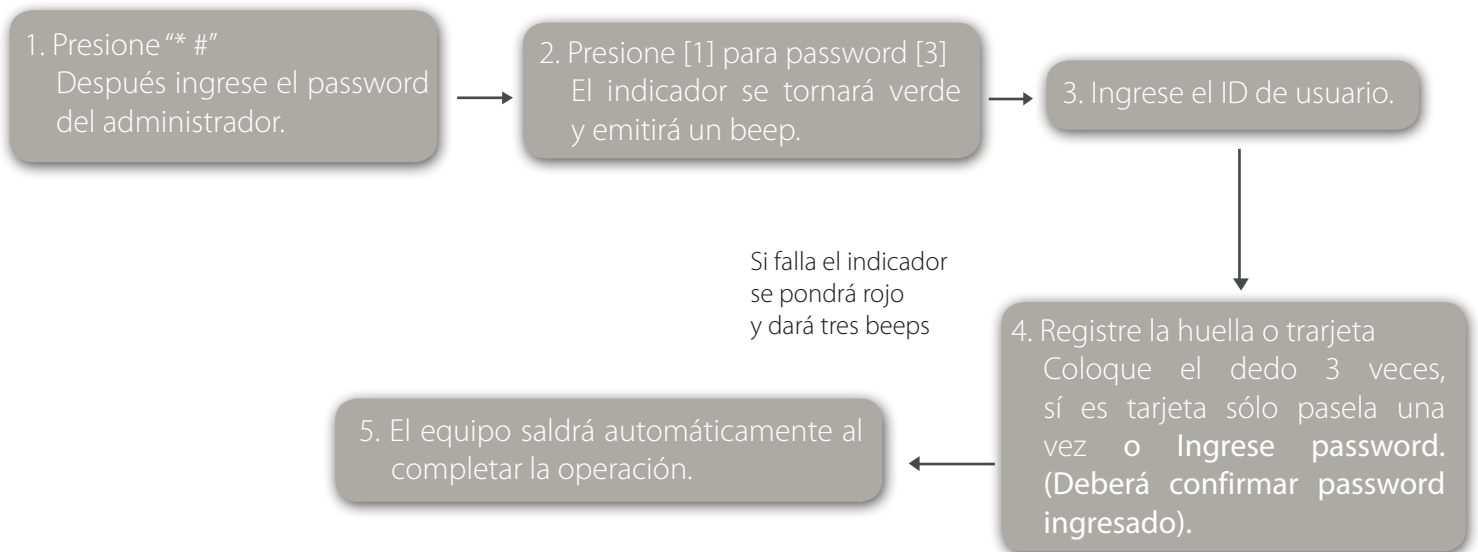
1. Presione "* #"
Después ingrese el password del administrador.

2. Presione [1] para password [3]
El indicador se tornará verde y emitirá un beep.

3. Ingrese el ID de usuario.

Si falla el indicador se pondrá rojo y dará tres beeps

4. Registre la huella o trarjeta
Coloque el dedo 3 veces, sí es tarjeta sólo pasela una vez o Ingrese password. (Deberá confirmar password ingresado).

5. El equipo saldrá automáticamente al completar la operación.